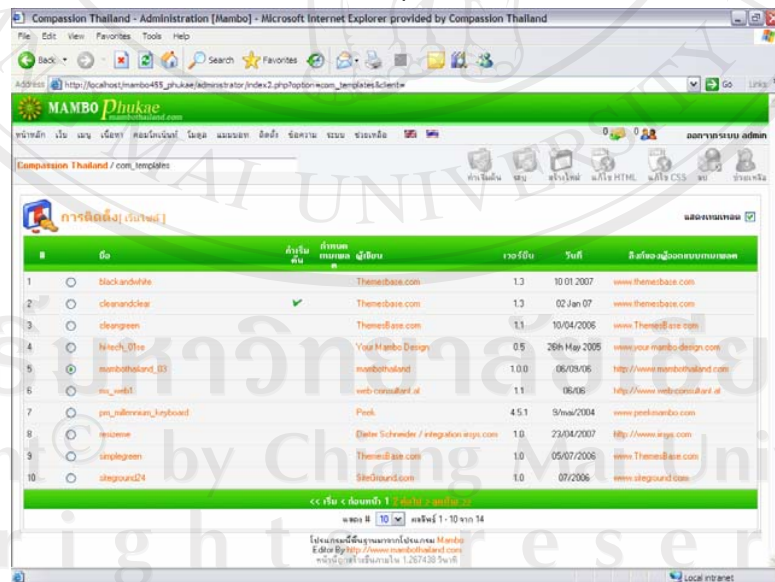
Compassion Thailand - Administration [Mambo] - Microsoft Internet Explorer provided by Compassion Thailand

File Edit View Favorites Tools Help

Back Search Favorites

Address http://localhost/mambo455_phukae/administrator/index2.php?option=com_templates&client= Go Links

MAMBO Phukae

หน้าหลัก เว็บ เมนู เนื้อหา คอมโพเน้นท์ โมดูล แมมบอท ติดตั้ง ข้อความ ระบบ ช่วยเหลือ

0 0 ออกจากระบบ admin

Compassion Thailand / com_templates

ค่าเริ่มต้น ลบ อัพโหลด แก้ไข HTML แก้ไข CSS ลบ ช่วยเหลือ

การติดตั้ง [เว็บไซต์]

แสดงเทมเพลต

| # | | ชื่อ | ค่าเริ่มต้น | กำหนดเทมเพลต | ผู้เขียน | เวอร์ชั่น | วันที่ | ลิงค์ของผู้ออกแบบเทมเพลต |
|---|---|---|---|---|---|---|---|---|
| 1 | | blackandwhite | | | Themesbase.com | 1.3 | 10.01.2007 | www.themesbase.com |
| 2 | | cleanandclear | ✔ | | Themesbase.com | 1.3 | 02 Jan 07 | www.themesbase.com |
| 3 | | cleangreen | | | ThemesBase.com | 1.1 | 10/04/2006 | www.ThemesBase.com |
| 4 | | hi-tech_01se | | | Your Mambo Design | 0.5 | 26th May 2005 | www.your-mambo-design.com |
| 5 | | mambothailand_03 | | | mambothailand | 1.0.0 | 06/09/06 | http://www.mambothailand.com |
| 6 | | mx_web1 | | | web-consultant.at | 1.1 | 06/06 | http://www.web-consultant.at |
| 7 | | pm_millennium_keyboard | | | Peek | 4.5.1 | 9/mai/2004 | www.peekmambo.com |
| 8 | | resizerne | | | Dieter Schneider / integration irsys.com | 1.0 | 23/04/2007 | http://www.irsys.com |
| 9 | | simplegreen | | | ThemesBase.com | 1.0 | 05/07/2006 | www.ThemesBase.com |
| 10 | | siteground24 | | | SiteGround.com | 1.0 | 07/2006 | www.siteground.com |

<< เริ่ม < ก่อนหน้า 1 2 ต่อไป > สุดท้าย >>

แสดง # 10 ผลลัพธ์ 1 - 10 จาก 14

โปรแกรมนี้พื้นฐานมาจากโปรแกรม Mambo
Editor By http://www.mambothailand.com
หน้านี้ถูกสร้างขึ้นภายใน 1.267438 วินาที

Local intranet